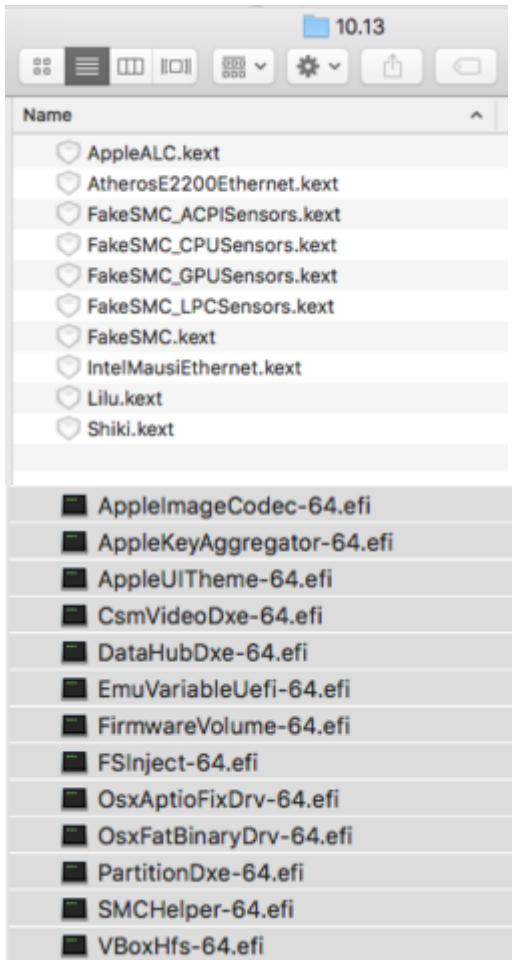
10.13

Name

AppleALC.kext
AtherosE2200Ethernet.kext
FakeSMC_ACPISensors.kext
FakeSMC_CPUSensors.kext
FakeSMC_GPUSensors.kext
FakeSMC_LPCSensors.kext
FakeSMC.kext
IntelMausiEthernet.kext
Lilu.kext
Shiki.kext

AppleImageCodec-64.efi
AppleKeyAggregator-64.efi
AppleUITheme-64.efi
CsmVideoDxe-64.efi
DataHubDxe-64.efi
EmuVariableUefi-64.efi
FirmwareVolume-64.efi
FSInject-64.efi
OsxAptioFixDrv-64.efi
OsxFatBinaryDrv-64.efi
PartitionDxe-64.efi
SMCHelper-64.efi
VBoxHfs-64.efi